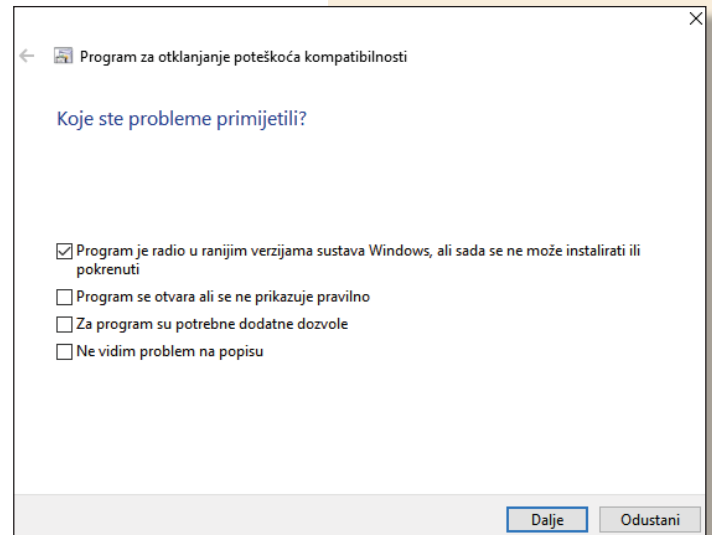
Program za otklanjanje poteškoća kompatibilnosti

Koje ste probleme primijetili?

☑ Program je radio u ranijim verzijama sustava Windows, ali sada se ne može instalirati ili pokrenuti
☐ Program se otvara ali se ne prikazuje pravilno
☐ Za program su potrebne dodatne dozvole
☐ Ne vidim problem na popisu

Dalje
Odustani